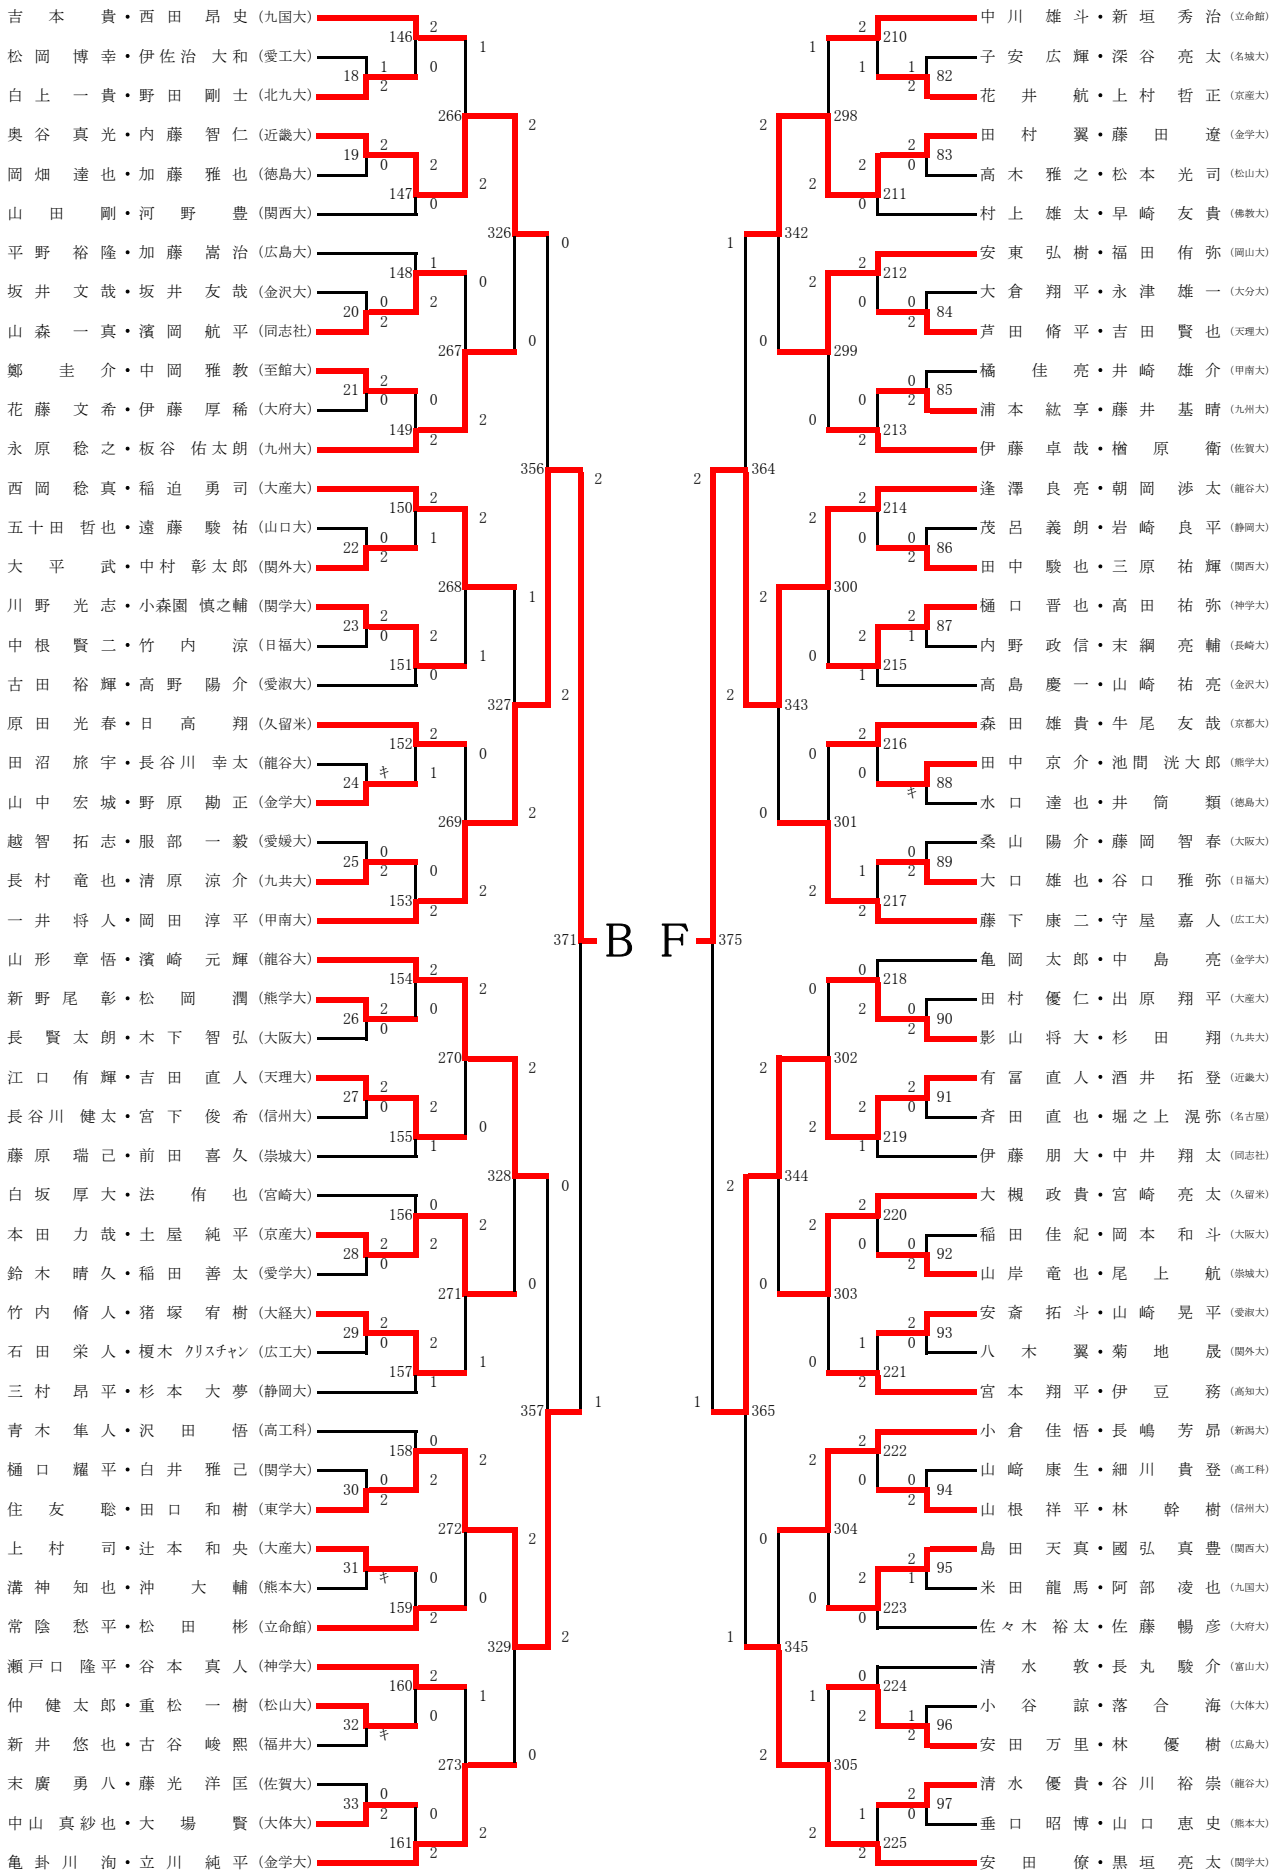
吉本貴・西田昂史（九国大）
松岡博幸・伊佐治大和（愛工大）
白上一貴・野田剛士（北九大）
奥谷真光・内藤智仁（近畿大）
岡畑達也・加藤雅也（徳島大）
山田剛・河野豊（関西大）
平野裕隆・加藤嵩治（広島大）
坂井文哉・坂井友哉（金沢大）
山森一真・濱岡航平（同志社）
鄭圭介・中岡雅教（至館大）
花藤文希・伊藤厚稀（大府大）
永原稔之・板谷佑太朗（九州大）
西岡稔真・稲迫勇司（大産大）
五十田哲也・遠藤駿祐（山口大）
大平武・中村彰太郎（関外大）
川野光志・小森園慎之輔（関学大）
中根賢二・竹内涼（日福大）
古田裕輝・高野陽介（愛淑大）
原田光春・日高翔（久留米）
田沼旅宇・長谷川幸太（龍谷大）
山中宏城・野原勘正（金学大）
越智拓志・服部一毅（愛媛大）
長村竜也・清原涼介（九共大）
一井将人・岡田淳平（甲南大）
山形章悟・濱崎元輝（龍谷大）
新野尾彰・松岡潤（熊学大）
長賢太朗・木下智弘（大阪大）
江口侑輝・吉田直人（天理大）
長谷川健太・宮下俊希（信州大）
藤原瑞己・前田喜久（崇城大）
白坂厚大・法侑也（宮崎大）
本田力哉・土屋純平（京産大）
鈴木晴久・稲田善太（愛学大）
竹内脩人・猪塚宥樹（大経大）
石田栄人・榎木クリスチャン（広工大）
三村昂平・杉本大夢（静岡大）
青木隼人・沢田悟（高工科）
樋口耀平・白井雅己（関学大）
住友聡・田口和樹（東学大）
上村司・辻本和央（大産大）
溝神知也・沖大輔（熊本大）
常陰愁平・松田彬（立命館）
瀬戸口隆平・谷本真人（神学大）
仲健太郎・重松一樹（松山大）
新井悠也・古谷峻煕（福井大）
末廣勇八・藤光洋匡（佐賀大）
中山真紗也・大場賢（大体大）
亀卦川洵・立川純平（金学大）

146 2 1 18 1 0 2 266 2 19 2 0 2 147 2 0 326 0 148 1 0 20 0 2 2 267 0 21 2 0 0 149 2 2 356 2 150 2 2 22 0 1 2 268 1 23 2 0 2 151 1 0 327 2 152 2 0 24 キ 1 269 2 25 0 2 0 153 2 2 371 B F 375 154 2 2 26 2 0 0 270 2 27 2 0 2 155 1 0 328 0 156 0 2 28 2 0 2 271 0 29 2 0 2 157 1 1 357 1 158 0 2 30 0 2 2 272 2 31 キ 0 159 2 0 329 2 160 2 1 32 キ 0 273 0 33 0 2 0 161 2 2

中川雄斗・新垣秀治（立命館）
子安広輝・深谷亮太（名城大）
花井航・上村哲正（京産大）
田村翼・藤田遼（金学大）
高木雅之・松本光司（松山大）
村上雄太・早崎友貴（佛教大）
安東弘樹・福田侑弥（岡山大）
大倉翔平・永津雄一（大分大）
芦田脩平・吉田賢也（天理大）
橘佳亮・井崎雄介（甲南大）
浦本紘享・藤井基晴（九州大）
伊藤卓哉・楢原衛（佐賀大）
逢澤良亮・朝岡渉太（龍谷大）
茂呂義朗・岩崎良平（静岡大）
田中駿也・三原祐輝（関西大）
樋口晋也・高田祐弥（神学大）
内野政信・末綱亮輔（長崎大）
高島慶一・山崎祐亮（金沢大）
森田雄貴・牛尾友哉（京都大）
田中京介・池間洸大郎（熊学大）
水口達也・井筒類（徳島大）
桑山陽介・藤岡智春（大阪大）
大口雄也・谷口雅弥（日福大）
藤下康二・守屋嘉人（広工大）
亀岡太郎・中島亮（金学大）
田村優仁・出原翔平（大産大）
影山将大・杉田翔（九共大）
有冨直人・酒井拓登（近畿大）
斉田直也・堀之上滉弥（名古屋）
伊藤朋大・中井翔太（同志社）
大槻政貴・宮崎亮太（久留米）
稲田佳紀・岡本和斗（大阪大）
山岸竜也・尾上航（崇城大）
安斎拓斗・山崎晃平（愛淑大）
八木翼・菊地晟（関外大）
宮本翔平・伊豆務（高知大）
小倉佳悟・長嶋芳昂（新潟大）
山崎康生・細川貴登（高工科）
山根祥平・林幹樹（信州大）
島田天真・國弘真豊（関西大）
米田龍馬・阿部凌也（九国大）
佐々木裕太・佐藤暢彦（大府大）
清水敦・長丸駿介（富山大）
小谷諒・落合海（大体大）
安田万里・林優樹（広島大）
清水優貴・谷川裕崇（龍谷大）
垂口昭博・山口恵史（熊本大）
安田僚・黒垣亮太（関学大）

2 210 1 1 82 1 2 2 298 2 83 2 0 2 211 0 1 342 2 212 2 0 84 0 2 0 299 0 85 0 2 0 213 2 2 364 2 214 2 0 86 0 2 2 300 2 87 2 1 0 215 1 2 343 2 216 0 88 キ 0 301 0 89 1 2 2 217 2 0 218 0 2 90 0 2 2 302 2 91 2 0 2 219 1 2 344 2 220 2 0 92 0 2 0 303 2 93 1 0 0 221 2 1 365 2 222 2 0 94 0 2 0 304 2 95 2 1 0 223 0 1 345 0 224 1 2 96 1 2 2 305 2 97 1 0 2 225 2